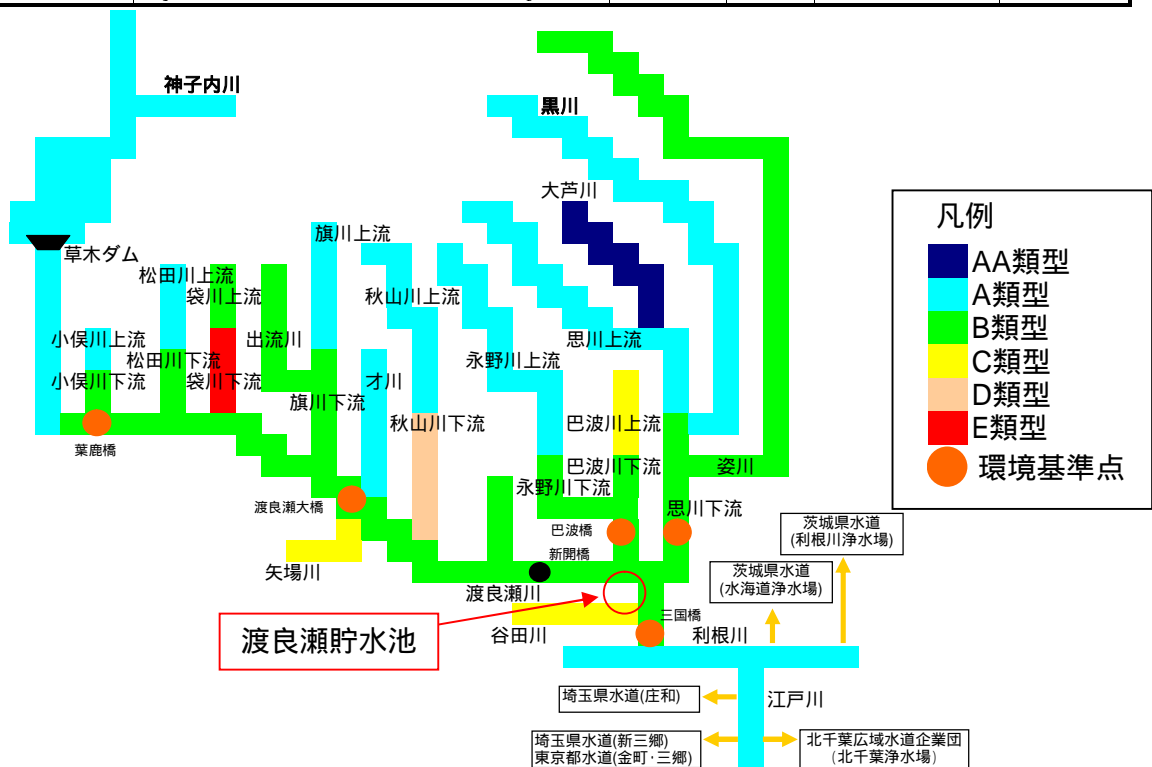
神子内川

黒川

大芦川

草木ダム

松田川上流

袋川上流

旗川上流

秋山川上流

小俣川上流

出流川

松田川下流

思川上流

小俣川下流

袋川下流

オ川

永野川上流

旗川下流

葉鹿橋

秋山川下流

巴波川上流

巴波川下流

姿川

永野川下流

渡良瀬大橋

思川下流

巴波橋

新開橋

矢場川

渡良瀬川

三国橋

谷田川

利根川

渡良瀬貯水池

江戸川

凡例

AA類型

A類型

B類型

C類型

D類型

E類型

環境基準点

茨城県水道
(利根川浄水場)

茨城県水道
(水海道浄水場)

埼玉県水道(庄和)

埼玉県水道(新三郷)
東京都水道(金町･三郷)

北千葉広域水道企業団
(北千葉浄水場)